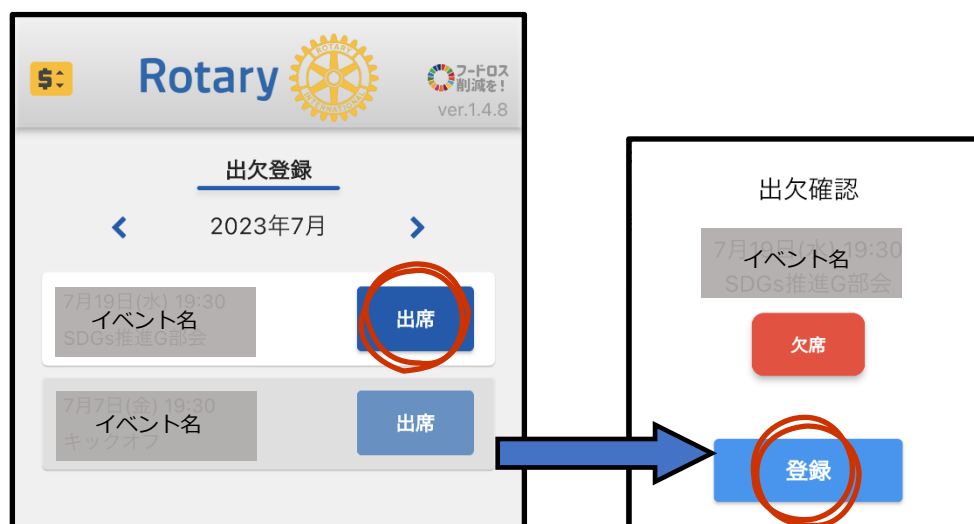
$:

Rotary

ROTARY INTERNATIONAL

フードロス削減を!

ver.1.4.8

出欠登録

<

2023年7月

>

7月19日(水) 19:30
イベント名
SDGs推進G部会

出席

7月7日(金) 19:30
イベント名
キックオフ

出席

出欠確認

7月19日(水) 19:30
イベント名
SDGs推進G部会

欠席

登録